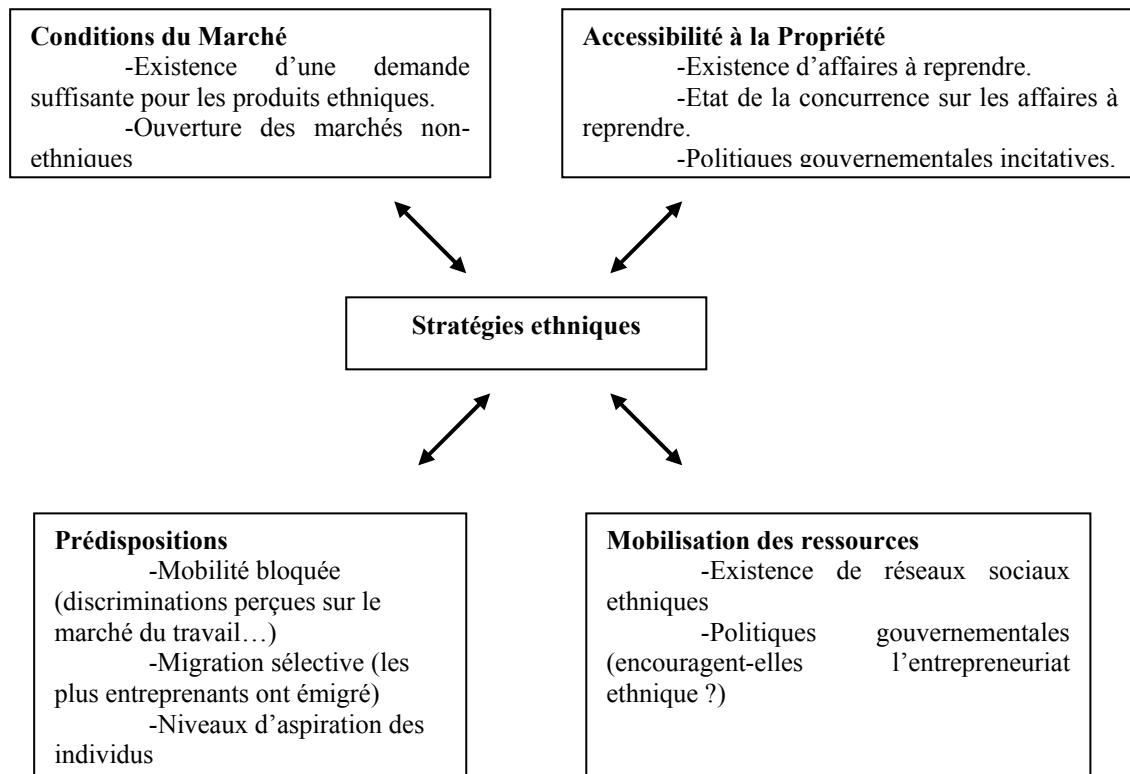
**Conditions du Marché**
-Existence d'une demande suffisante pour les produits ethniques.
-Ouverture des marchés non-ethniques

**Accessibilité à la Propriété**
-Existence d'affaires à reprendre.
-Etat de la concurrence sur les affaires à reprendre.
-Politiques gouvernementales incitatives.

**Stratégies ethniques**

**Prédispositions**
-Mobilité bloquée (discriminations perçues sur le marché du travail…)
-Migration sélective (les plus entreprenants ont émigré)
-Niveaux d'aspiration des individus

**Mobilisation des ressources**
-Existence de réseaux sociaux ethniques
-Politiques gouvernementales (encouragent-elles l'entrepreneuriat ethnique ?)